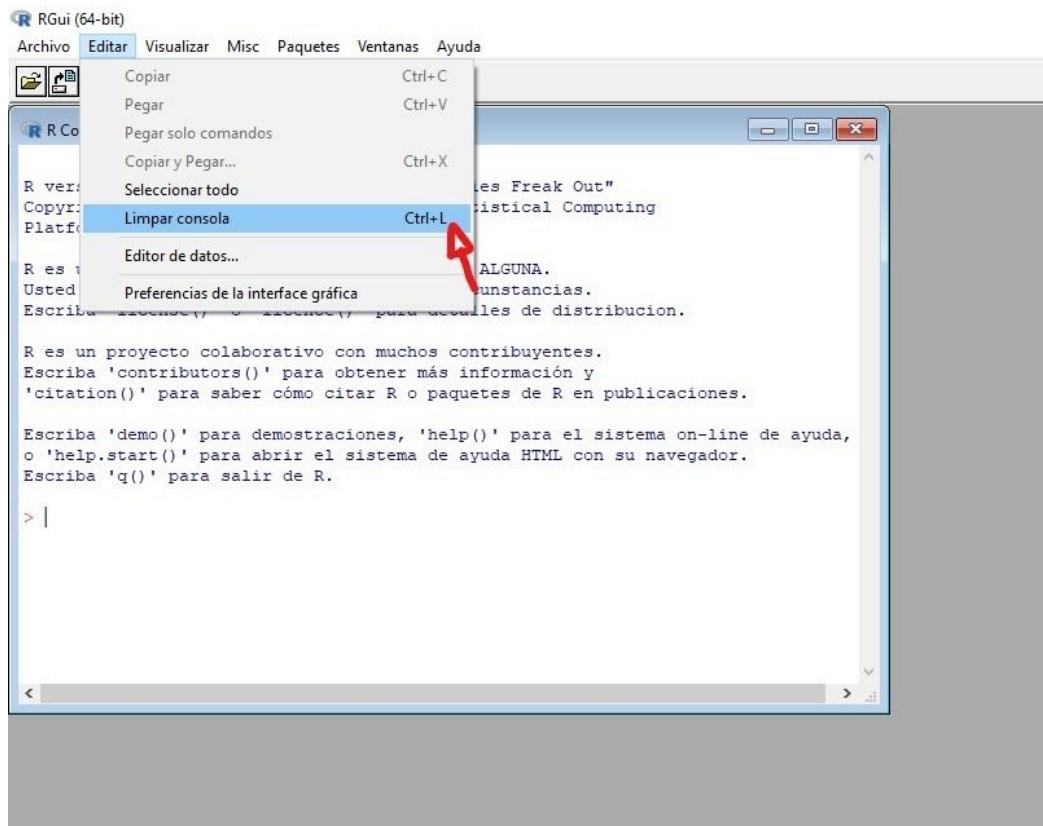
RGui (64-bit)
Archivo Editar Visualizar Misc Paquetes Ventanas Ayuda

Copiar Ctrl+C
Pegar Ctrl+V
Pegar solo comandos
Copiar y Pegar... Ctrl+X
Seleccionar todo
Limpar consola Ctrl+L
Editor de datos...
Preferencias de la interface gráfica

R Co

R vers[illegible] ies Freak Out"
Copyr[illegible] tistical Computing
Platf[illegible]

R es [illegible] ALGUNA.
Usted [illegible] unstancias.
Escriba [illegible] para detalles de distribucion.

R es un proyecto colaborativo con muchos contribuyentes.
Escriba 'contributors()' para obtener más información y
'citation()' para saber cómo citar R o paquetes de R en publicaciones.

Escriba 'demo()' para demostraciones, 'help()' para el sistema on-line de ayuda,
o 'help.start()' para abrir el sistema de ayuda HTML con su navegador.
Escriba 'q()' para salir de R.

> |